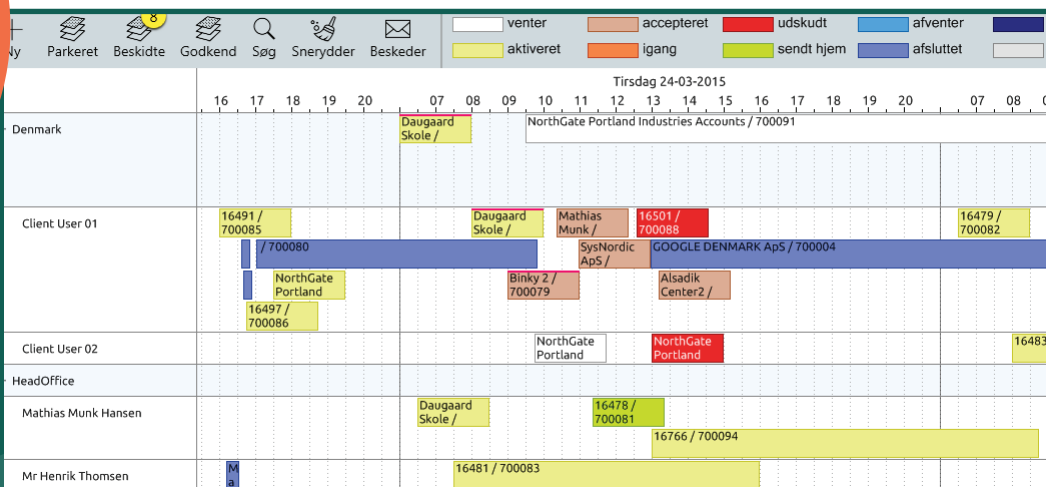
Ny Parkeret 8 Beskidte Godkend Søg Sneryder Beskeder

venter
accepteret
udskudt
afventer
aktiveret
igang
sendt hjem
afsluttet

Tirsdag 24-03-2015

16 17 18 19 20 07 08 09 10 11 12 13 14 15 16 17 18 19 20 07 08 0

Denmark
Daugaard Skole /
NorthGate Portland Industries Accounts / 700091

Client User 01
16491 / 700085
Daugaard Skole /
Mathias Munk /
16501 / 700088
16479 / 700082
/ 700080
SysNordic ApS /
GOOGLE DENMARK ApS / 700004
NorthGate Portland
Binky 2 / 700079
Alsadik Center2 /
16497 / 700086

Client User 02
NorthGate Portland
NorthGate Portland
16483

HeadOffice

Mathias Munk Hansen
Daugaard Skole /
16478 / 700081
16766 / 700094

Mr Henrik Thomsen
M a
16481 / 700083